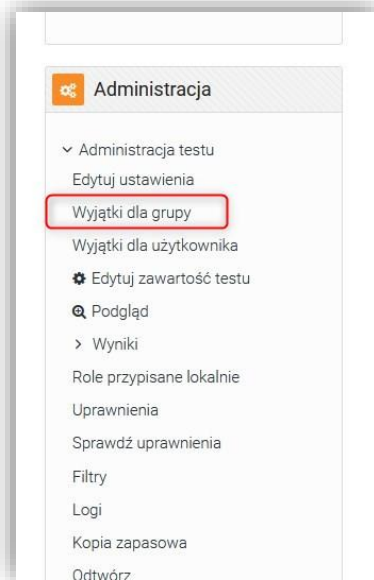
Administracja

Administracja testu
Edytuj ustawienia
Wyjątki dla grupy
Wyjątki dla użytkownika
Edytuj zawartość testu
Podgląd
Wyniki
Role przypisane lokalnie
Uprawnienia
Sprawdź uprawnienia
Filtry
Logi
Kopia zapasowa
Odtwórz